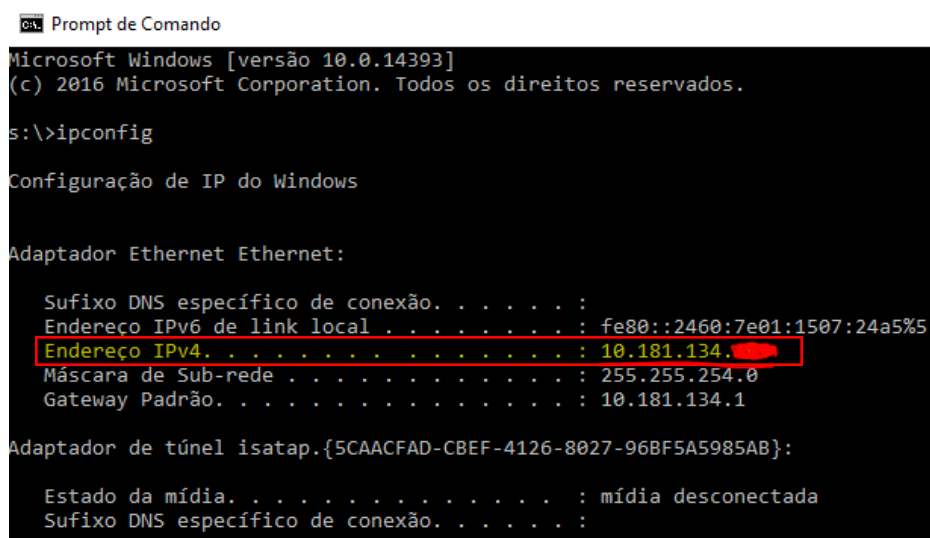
Prompt de Comando

Microsoft Windows [versão 10.0.14393]
(c) 2016 Microsoft Corporation. Todos os direitos reservados.

s:\>ipconfig

Configuração de IP do Windows

Adaptador Ethernet Ethernet:

Sufixo DNS específico de conexão. . . . . . :
Endereço IPv6 de link local . . . . . . . . : fe80::2460:7e01:1507:24a5%5
Endereço IPv4. . . . . . . . . . . . . . . : 10.181.134.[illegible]
Máscara de Sub-rede . . . . . . . . . . . . : 255.255.254.0
Gateway Padrão. . . . . . . . . . . . . . . : 10.181.134.1

Adaptador de túnel isatap.{5CAACFAD-CBEF-4126-8027-96BF5A5985AB}:

Estado da mídia. . . . . . . . . . . . . . : mídia desconectada
Sufixo DNS específico de conexão. . . . . . :